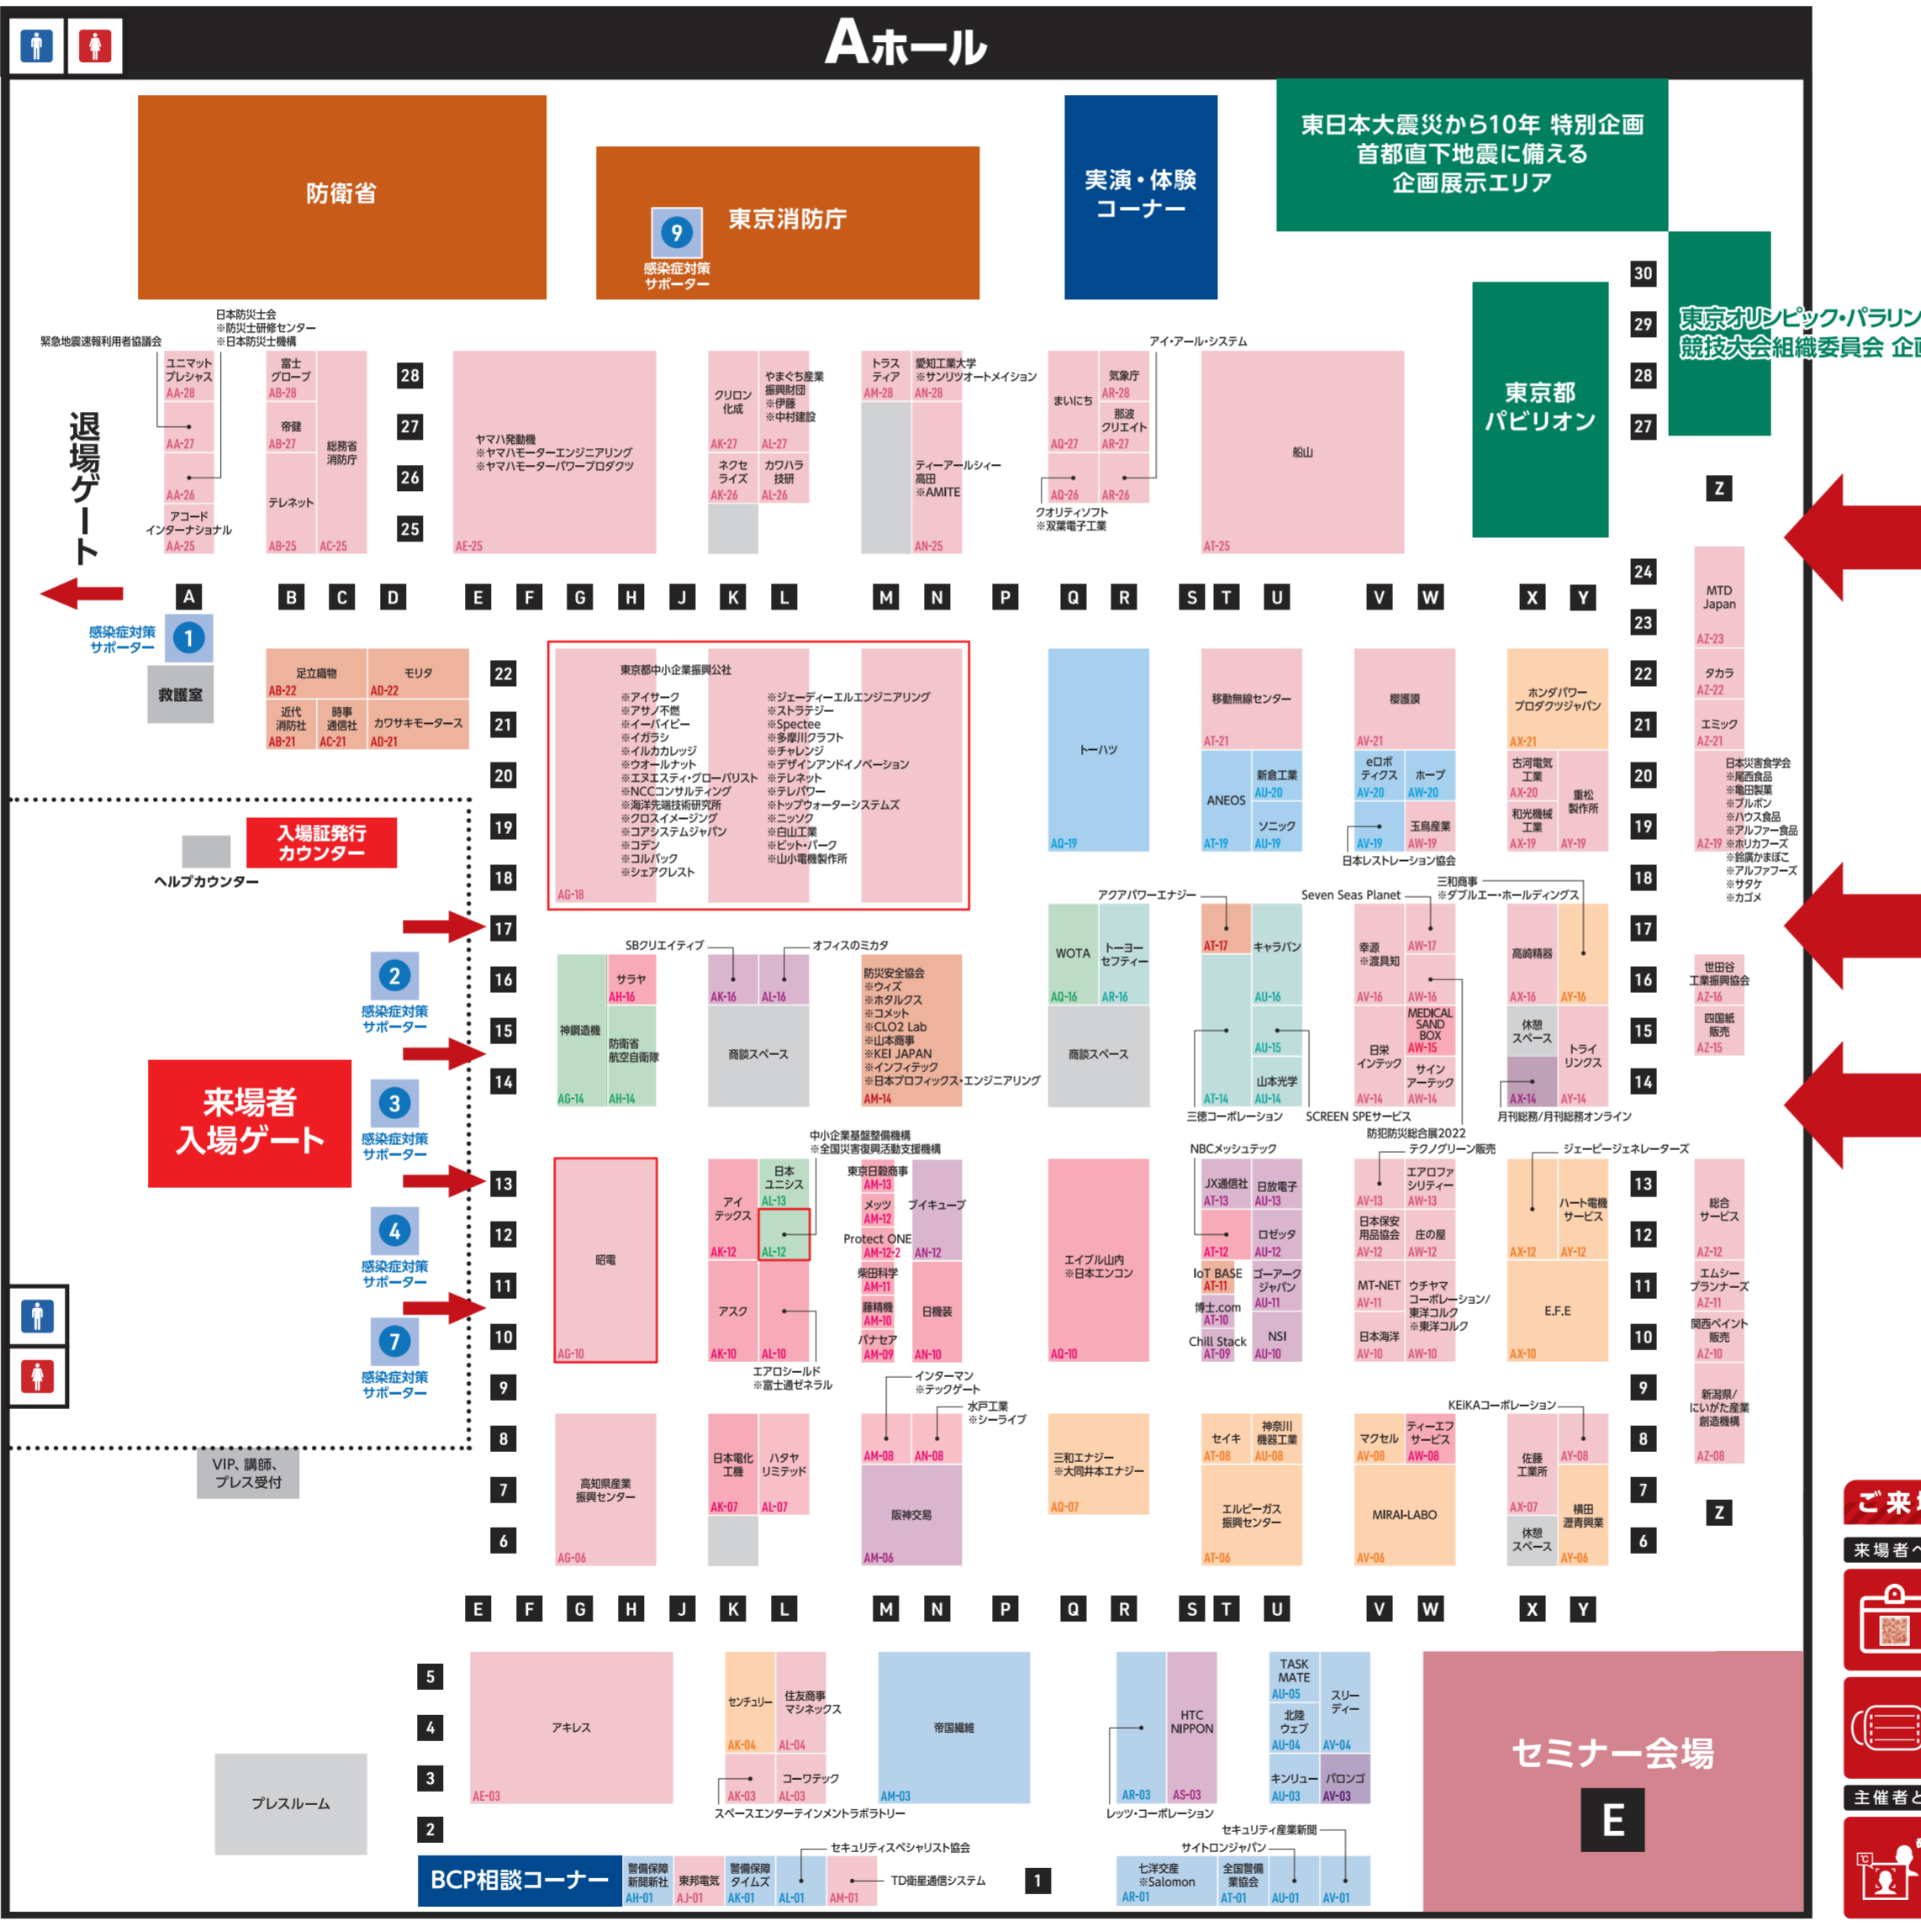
Aホール

防衛省

東京消防庁

9
感染症対策サポーター

実演・体験コーナー

東日本大震災から10年 特別企画
首都直下地震に備える
企画展示エリア

東京オリンピック・パラリン
競技大会組織委員会 企画

東京都パビリオン

30
29
28
27
Z

退場ゲート

緊急地震速報利用者協議会
日本防災士会
※防災士研修センター
※日本防災士機構

ユニマット プレシャス AA-28
AA-27
AA-26
アコード インターナショナル AA-25
富士グローブ AB-28
帝健 AB-27
テレネット AB-25
総務省消防庁 AC-25
28
27
26
25

ヤマハ発動機
※ヤマハモーターエンジニアリング
※ヤマハモーターパワープロダクツ
AE-25

クリロン化成 AK-27
やまぐち産業振興財団
※伊藤
※中村建設 AL-27
ネクセライズ AK-26
カワハラ技研 AL-26

トラスティア AM-28
愛知工業大学
※サンリツオートメイション AN-28
ティーアールシー高田
※AMITE AN-25

まいにち AQ-27
気象庁 AR-28
那波クリエイト AR-27
AQ-26
AR-26
クオリティソフト
※双葉電子工業

アイ・アール・システム
船山 AT-25

A B C D E F G H J K L M N P Q R S T U V W X Y

感染症対策サポーター 1
救護室

足立織物 AB-22
モリタ AD-22
近代消防社 AB-21
時事通信社 AC-21
カワサキモータース AD-21

22
21
20
19
18
17
16
15
14
13
12
11
10
9
8
7
6

東京都中小企業振興公社
※アイサーク
※アサノ不燃
※イーバイピー
※イガラシ
※イルカカレッジ
※ウオールナット
※エヌエスティ・グローバリスト
※NCCコンサルティング
※海洋先端技術研究所
※クロスイメージング
※コアシステムジャパン
※コデン
※コルバック
※シェアクレスト
※ジェーディーエルエンジニアリング
※ストラテジー
※Spectee
※多摩川クラフト
※チャレンジ
※デザインアンドイノベーション
※テレネット
※テレパワー
※トップウォーターシステムズ
※ニックワ
※白山工業
※ピット・パーク
※山小電機製作所
AG-18

トーハツ AQ-19

移動無線センター AT-21
ANEOS AT-19
新倉工業 AU-20
ソニック AU-19

櫻護謨 AV-21
eロボティクス AV-20
ホープ AW-20
AV-19
玉鳥産業 AW-19
日本レストレーション協会

ホンダパワープロダクツジャパン AX-21
古河電気工業 AX-20
和光機械工業 AX-19
重松製作所 AY-19

24
23
22
21
20
19
18
17
16
15
14

MTD Japan AZ-23
タカラ AZ-22
エミック AZ-21
日本災害食学会
※尾西食品
※亀田製菓
※ブルボン
※ハウス食品
※アルファー食品
AZ-19 ※ホリカフーズ
※鈴廣かまぼこ
※アルファフーズ
※サタケ
※カゴメ

入場証発行カウンター
ヘルプカウンター

2
感染症対策サポーター
3
感染症対策サポーター
4
感染症対策サポーター
7
感染症対策サポーター

来場者入場ゲート

SBクリエイティブ
オフィスのミカタ
神鋼造機 AG-14
サラヤ AH-16
防衛省航空自衛隊 AH-14
AK-16
AL-16
商談スペース
防災安全協会
※ウィズ
※ホタルクス
※コメット
※CLO2 Lab
※山本商事
※KEI JAPAN
※インフィテック
※日本プロフィックス・エンジニアリング
AM-14

WOTA AQ-16
トーヨーセフティー AR-16
商談スペース

アクアパワーエナジー
AT-17
キャラバン
AU-16
AU-15
AT-14
山本光学 AU-14
三徳コーポレーション
SCREEN SPEサービス

Seven Seas Planet
三和商事
※ダブルエー・ホールディングス
幸源
※渡具知 AV-16
AW-17
AW-16
MEDICAL SAND BOX AW-15
日栄インテック AV-14
サインアーテック AW-14
防犯防災総合展2022

高崎精器 AX-16
AY-16
休憩スペース
トライリンクス
AX-14
AY-14
月刊総務/月刊総務オンライン

世田谷工業振興協会 AZ-16
四国紙販売 AZ-15

中小企業基盤整備機構
※全国災害復興活動支援機構
昭電 AG-10
アイテックス AK-12
日本ユニシス AL-13
AL-12
アスク AK-10
AL-10
エアロシールド
※富士通ゼネラル
東京日股商事 AM-13
メッツ AM-12
Protect ONE AM-12-2
柴田科学 AM-11
藤精機 AM-10
パナセア AM-09
ブイキューブ AN-12
日機装 AN-10

エイブル山内
※日本エンコン AQ-10

NBCメッシュテック
JX通信社 AT-13
日放電子 AU-13
AT-12
ロゼッタ AU-12
IoT BASE AT-11
ゴーアークジャパン AU-11
博士.com AT-10
Chill Stack AT-09
NSI AU-10

テクノグリーン販売
エアロファシリティー AW-13
AV-13
日本保安用品協会 AV-12
庄の屋 AW-12
MT-NET AV-11
ウチヤマコーポレーション/東洋コルク
※東洋コルク
日本海洋 AV-10
AW-10

ジェーピージェネレーターズ
AX-12
ハート電機サービス AY-12
E.F.E AX-10

総合サービス AZ-12
エムシープランナーズ AZ-11
関西ペイント販売 AZ-10
新潟県/にいがた産業創造機構 AZ-08

インターマン
※テックゲート
水戸工業
※シーライブ
高知県産業振興センター AG-06
日本電化工機 AK-07
ハタヤリミテッド AL-07
AM-08
AN-08
阪神交易 AM-06
三和エナジー
※大同井本エナジー AQ-07
セイキ AT-08
神奈川機器工業 AU-08
エルピーガス振興センター AT-06
KEiKAコーポレーション
マクセル AV-08
ティーエフサービス AW-08
MIRAI-LABO AV-06
佐藤工業所 AX-07
AY-08
横田瀝青興業 AY-06
休憩スペース
Z

VIP、講師、プレス受付

E F G H J K L M N P Q R S T U V W X Y

5
4
3
2
1
アキレス AE-03
センチュリー AK-04
住友商事マシネックス AL-04
AK-03
コーワテック AL-03
スペースエンターテインメントラボラトリー
帝国繊維 AM-03
AR-03
HTC NIPPON AS-03
レッツ・コーポレーション
TASK MATE AU-05
北陸ウェブ AU-04
スリーディー AV-04
キンリュー AU-03
パロンゴ AV-03

プレスルーム

BCP相談コーナー
警備保障新聞社 AH-01
東邦電気 AJ-01
警備保障タイムズ AK-01
AL-01
AM-01
セキュリティスペシャリスト協会
TD衛星通信システム
七洋交易
※Salomon AR-01
全国警備業協会 AT-01
サイトロンジャパン
セキュリティ産業新聞
AU-01
AV-01

セミナー会場
E

ご来
来場者へ
主催者と